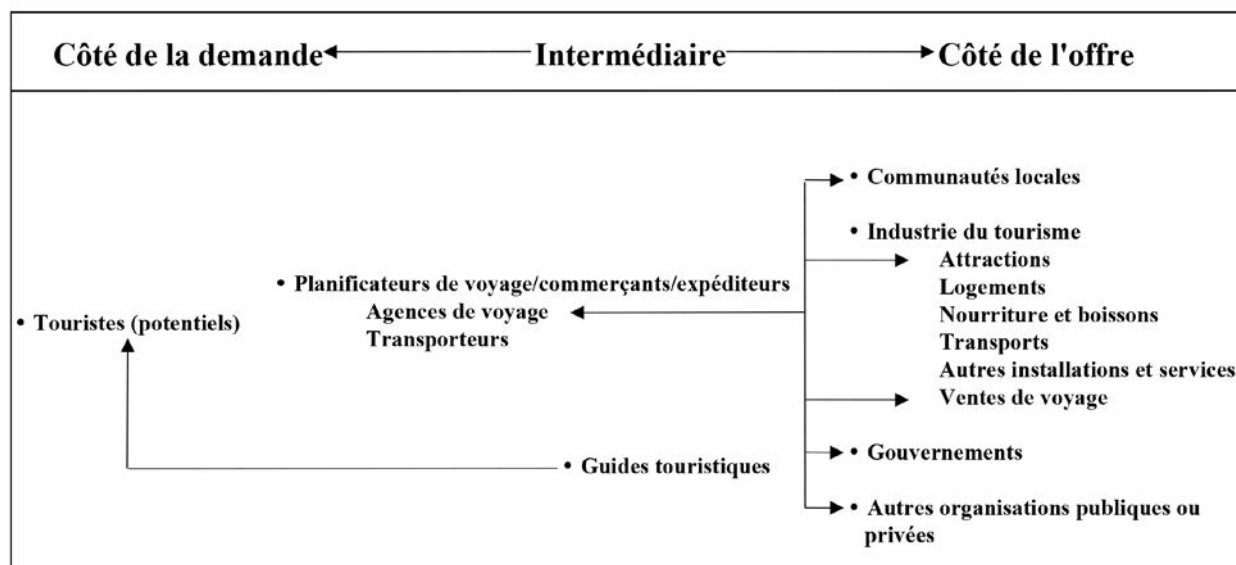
Côté de la demande Intermédiaire Côté de l'offre

• Communautés locales

• Industrie du tourisme
Attractions
Logements
Nourriture et boissons
Transports
Autres installations et services
Ventes de voyage

• Planificateurs de voyage/commerçants/expéditeurs
Agences de voyage
Transporteurs

• Touristes (potentiels)

• Gouvernements

• Guides touristiques

• Autres organisations publiques ou privées